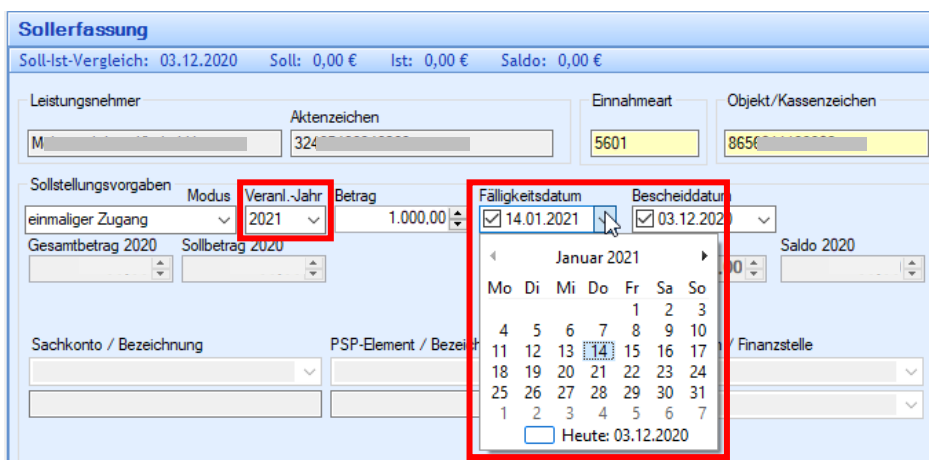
Sollerfassung

Soll-Ist-Vergleich: 03.12.2020 Soll: 0,00 € Ist: 0,00 € Saldo: 0,00 €

Leistungsnehmer

Aktenzeichen

M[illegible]

324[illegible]

Einnahmeart

5601

Objekt/Kassenzeichen

865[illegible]

Sollstellungsvorgaben

Modus

einmaliger Zugang

Veranl.-Jahr

2021

Betrag

1.000,00

Fälligkeitsdatum

14.01.2021

Bescheiddatum

03.12.2020

Gesamtbetrag 2020

Sollbetrag 2020

Saldo 2020

Januar 2021

| Mo | Di | Mi | Do | Fr | Sa | So |
|---|---|---|---|---|---|---|
| | | | | 1 | 2 | 3 |
| 4 | 5 | 6 | 7 | 8 | 9 | 10 |
| 11 | 12 | 13 | 14 | 15 | 16 | 17 |
| 18 | 19 | 20 | 21 | 22 | 23 | 24 |
| 25 | 26 | 27 | 28 | 29 | 30 | 31 |
| 1 | 2 | 3 | 4 | 5 | 6 | 7 |

Heute: 03.12.2020

Sachkonto / Bezeichnung

PSP-Element / Bezeic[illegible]

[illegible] / Finanzstelle